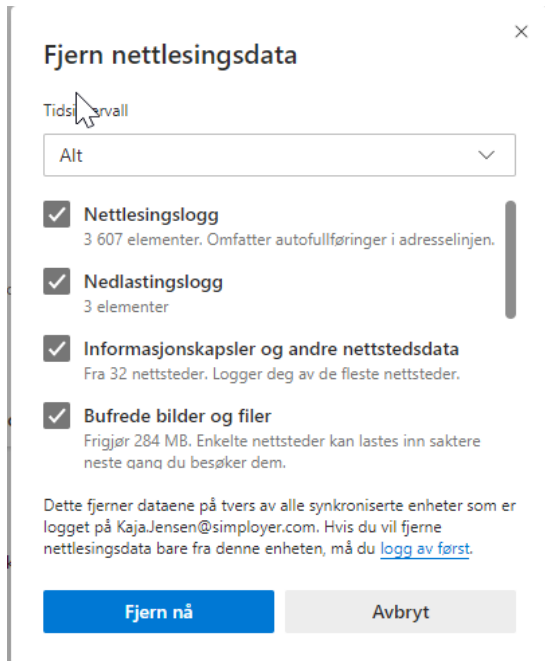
×

Fjern nettlesingsdata

Tidsi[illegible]rvall

Alt

Nettlesingslogg
3 607 elementer. Omfatter autofullføringer i adresselinjen.

Nedlastingslogg
3 elementer

Informasjonskapsler og andre nettstedsdata
Fra 32 nettsteder. Logger deg av de fleste nettsteder.

Bufrede bilder og filer
Frigjør 284 MB. Enkelte nettsteder kan lastes inn saktere neste gang du besøker dem.

Dette fjerner dataene på tvers av alle synkroniserte enheter som er logget på Kaja.Jensen@simployer.com. Hvis du vil fjerne nettlesingsdata bare fra denne enheten, må du logg av først.

Fjern nå

Avbryt